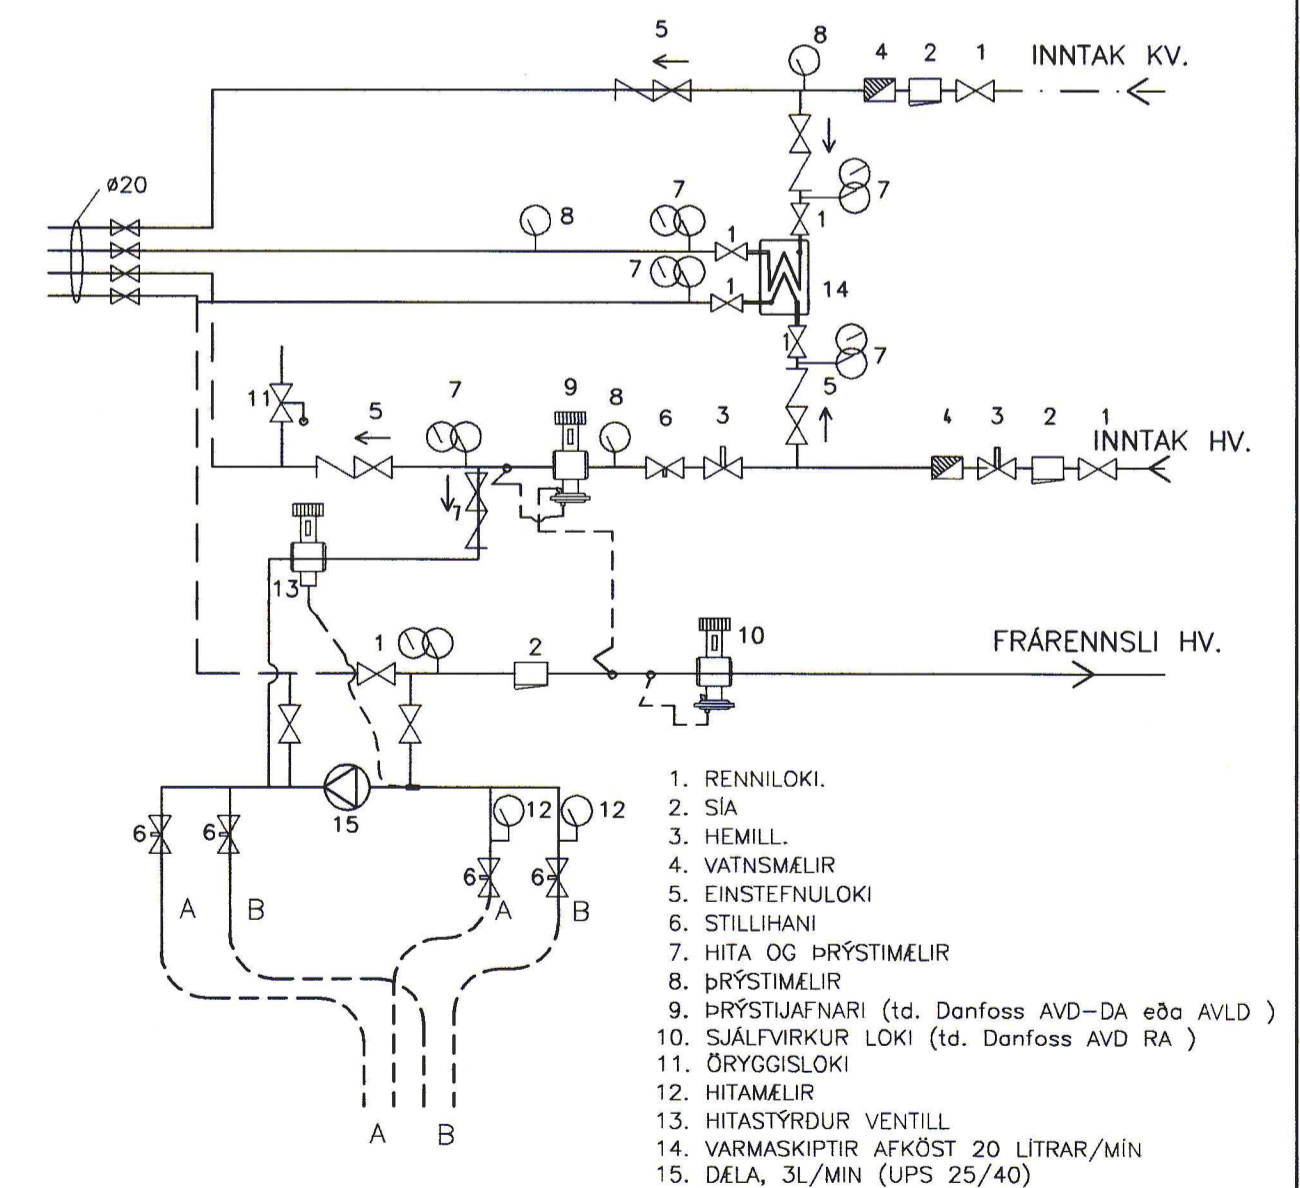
5 8 4 2 1 INNTAK KV.

ø20

7

8 7 1

7 1 14

1 7

5

11 5 7 9 8 6 3 4 3 2 1 INNTAK HV.

7

13

1 2 10 FRÁRENNSLI HV.

15 12 12

6 6 6 6

A B A B

A B

1. RENNILOKI.
2. SÍA
3. HEMILL.
4. VATNSMÆLIR
5. EINSTEFNULOKI
6. STILLIHANI
7. HITA OG ÞRÝSTIMÆLIR
8. þRÝSTIMÆLIR
9. ÞRÝSTIJAFNARI (td. Danfoss AVD–DA eða AVLD )
10. SJÁLFVIRKUR LOKI (td. Danfoss AVD RA )
11. ÖRYGGISLOKI
12. HITAMÆLIR
13. HITASTÝRÐUR VENTILL
14. VARMASKIPTIR AFKÖST 20 LÍTRAR/MÍN
15. DÆLA, 3L/MIN (UPS 25/40)